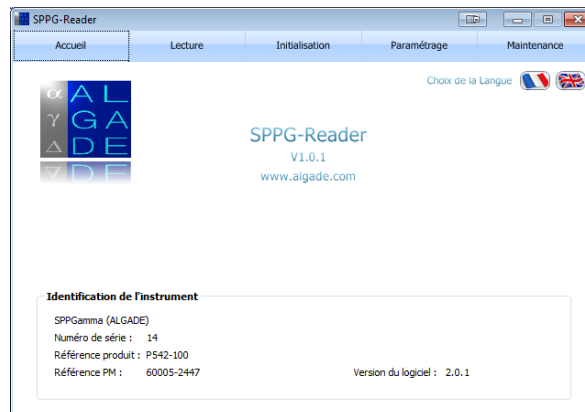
SPPG-Reader

Accueil | Lecture | Initialisation | Paramétrage | Maintenance

Choix de la Langue

α AL
γ GA
Δ DE

SPPG-Reader
V1.0.1
www.algade.com

Identification de l'instrument

SPPGamma (ALGADE)
Numéro de série : 14
Référence produit : P542-100
Référence PM : 60005-2447

Version du logiciel : 2.0.1